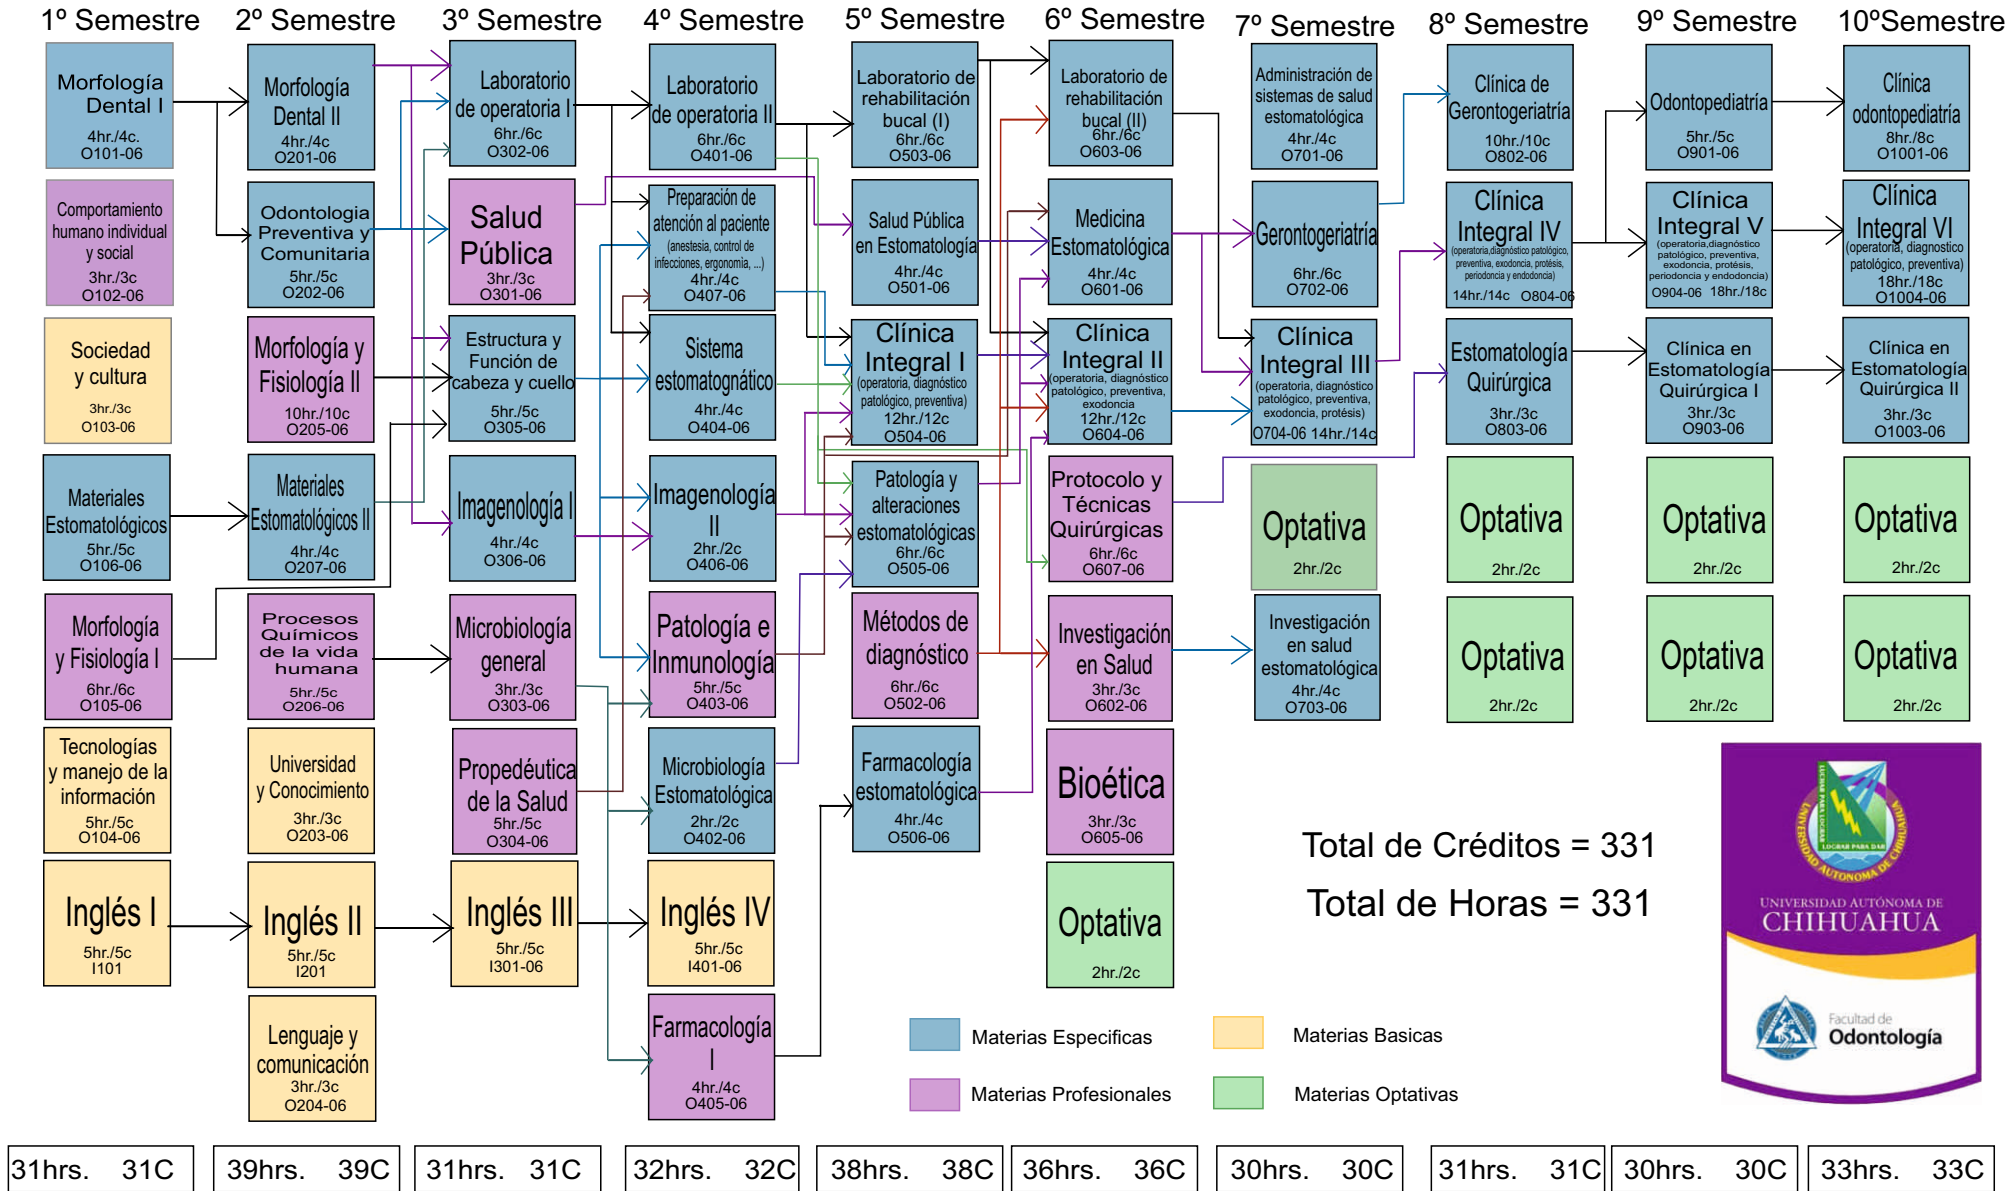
1º Semestre
2º Semestre
3º Semestre
4º Semestre
5º Semestre
6º Semestre
7º Semestre
8º Semestre
9º Semestre
10ºSemestre

Morfología Dental I
4hr./4c.
O101-06

Comportamiento humano individual y social
3hr./3c
O102-06

Sociedad y cultura
3hr./3c
O103-06

Materiales Estomatológicos
5hr./5c
O106-06

Morfología y Fisiología I
6hr./6c
O105-06

Tecnologías y manejo de la información
5hr./5c
O104-06

Inglés I
5hr./5c
I101

Morfología Dental II
4hr./4c
O201-06

Odontologia Preventiva y Comunitaria
5hr./5c
O202-06

Morfología y Fisiología II
10hr./10c
O205-06

Materiales Estomatológicos II
4hr./4c
O207-06

Procesos Químicos de la vida humana
5hr./5c
O206-06

Universidad y Conocimiento
3hr./3c
O203-06

Inglés II
5hr./5c
I201

Lenguaje y comunicación
3hr./3c
O204-06

Laboratorio de operatoria I
6hr./6c
O302-06

Salud Pública
3hr./3c
O301-06

Estructura y Función de cabeza y cuello
5hr./5c
O305-06

Imagenología I
4hr./4c
O306-06

Microbiología general
3hr./3c
O303-06

Propedéutica de la Salud
5hr./5c
O304-06

Inglés III
5hr./5c
I301-06

Laboratorio de operatoria II
6hr./6c
O401-06

Preparación de atención al paciente
(anestesia, control de infecciones, ergonomía, ...)
4hr./4c
O407-06

Sistema estomatognático
4hr./4c
O404-06

Imagenología II
2hr./2c
O406-06

Patología e Inmunología
5hr./5c
O403-06

Microbiología Estomatológica
2hr./2c
O402-06

Inglés IV
5hr./5c
I401-06

Farmacología I
4hr./4c
O405-06

Laboratorio de rehabilitación bucal (I)
6hr./6c
O503-06

Salud Pública en Estomatología
4hr./4c
O501-06

Clínica Integral I
(operatoria, diagnóstico patológico, preventiva)
12hr./12c
O504-06

Patología y alteraciones estomatológicas
6hr./6c
O505-06

Métodos de diagnóstico
6hr./6c
O502-06

Farmacología estomatológica
4hr./4c
O506-06

Laboratorio de rehabilitación bucal (II)
6hr./6c
O603-06

Medicina Estomatológica
4hr./4c
O601-06

Clínica Integral II
(operatoria, diagnóstico patológico, preventiva, exodoncia
12hr./12c
O604-06

Protocolo y Técnicas Quirúrgicas
6hr./6c
O607-06

Investigación en Salud
3hr./3c
O602-06

Bioética
3hr./3c
O605-06

Optativa
2hr./2c

Administración de sistemas de salud estomatológica
4hr./4c
O701-06

Gerontogeriatría
6hr./6c
O702-06

Clínica Integral III
(operatoria, diagnóstico patológico, preventiva, exodoncia, protésis)
O704-06 14hr./14c

Optativa
2hr./2c

Investigación en salud estomatológica
4hr./4c
O703-06

Clínica de Gerontogeriatría
10hr./10c
O802-06

Clínica Integral IV
(operatoria,diagnóstico patológico, preventiva, exodoncia, protésis, periodoncia y endodoncia)
14hr./14c O804-06

Estomatología Quirúrgica
3hr./3c
O803-06

Optativa
2hr./2c

Optativa
2hr./2c

Odontopediatría
5hr./5c
O901-06

Clínica Integral V
(operatoria,diagnóstico patológico, preventiva, exodoncia, protésis, periodoncia y endodoncia)
O904-06 18hr./18c

Clínica en Estomatología Quirúrgica I
3hr./3c
O903-06

Optativa
2hr./2c

Optativa
2hr./2c

Clínica odontopediatría
8hr./8c
O1001-06

Clínica Integral VI
(operatoria, diagnostico patológico, preventiva)
18hr./18c
O1004-06

Clínica en Estomatología Quirúrgica II
3hr./3c
O1003-06

Optativa
2hr./2c

Optativa
2hr./2c

Total de Créditos = 331
Total de Horas = 331

LOGRAR PARA LOGRAR PARA DAR
UNIVERSIDAD AUTÓNOMA DE CHIHUAHUA
UNIVERSIDAD AUTÓNOMA DE CHIHUAHUA
Facultad de Odontología

Materias Especificas
Materias Basicas
Materias Profesionales
Materias Optativas

| 31hrs. 31C | 39hrs. 39C | 31hrs. 31C | 32hrs. 32C | 38hrs. 38C | 36hrs. 36C | 30hrs. 30C | 31hrs. 31C | 30hrs. 30C | 33hrs. 33C |